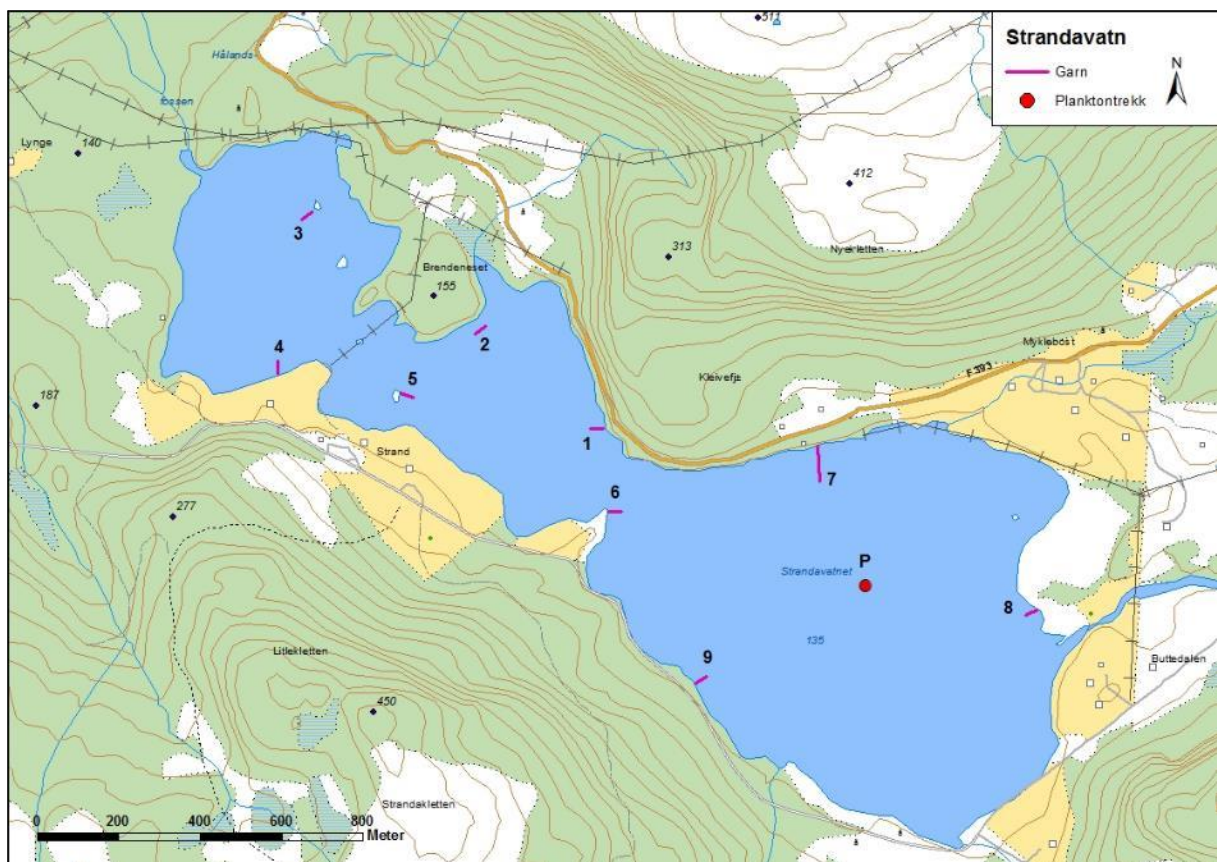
Strandavatn
Garn
Planktontrekk
N
511
Hålands
fossen
Lynge
140
412
3
313
Nyekletten
Brendeneset
155
2
4
Myklebost
Kleivefjs
F 593
187
5
1
Strand
7
6
277
P
Strandavatnet
8
135
Litlekletten
9
Buttedalen
450
Strandakletten
0
200
400
600
800
Meter